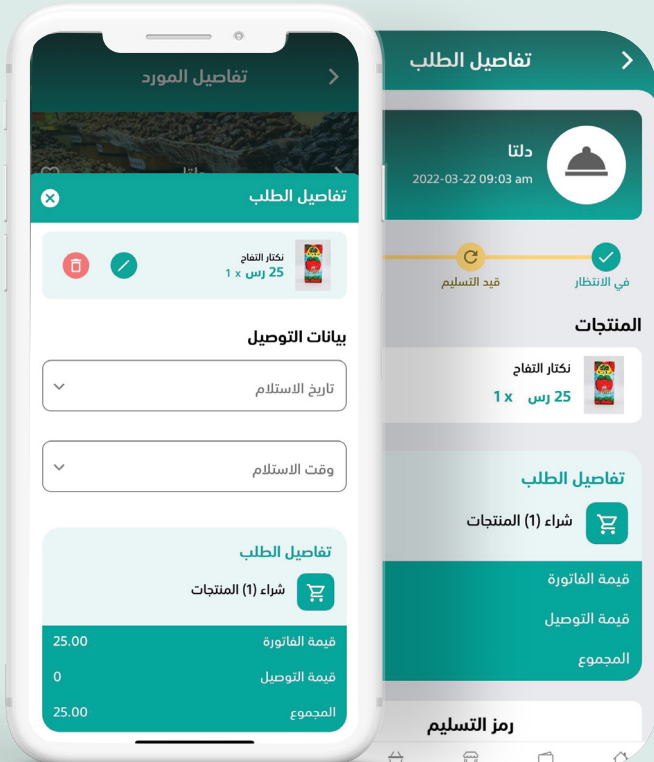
تفاصيل المورد

دلتا

تفاصيل الطلب

نكتار التفاح
25 رس x 1

بيانات التوصيل

تاريخ الاستلام

وقت الاستلام

تفاصيل الطلب

شراء (1) المنتجات

| قيمة الفاتورة | 25.00 |
|---|---|
| قيمة التوصيل | 0 |
| المجموع | 25.00 |

تفاصيل الطلب

دلتا
2022-03-22 09:03 am

في الانتظار
قيد التسليم

المنتجات

نكتار التفاح
25 رس x 1

تفاصيل الطلب

شراء (1) المنتجات

قيمة الفاتورة
قيمة التوصيل
المجموع

رمز التسليم